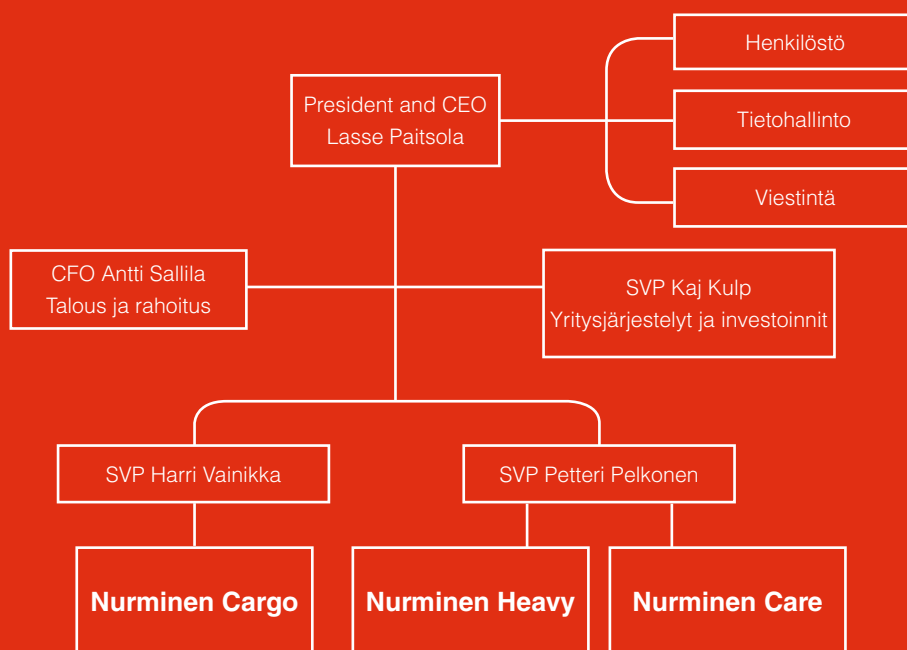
President and CEO
Lasse Paitsola

Henkilöstö

Tietohallinto

Viestintä

CFO Antti Sallila
Talous ja rahoitus

SVP Kaj Kulp
Yritysjärjestelyt ja investoinnit

SVP Harri Vainikka

SVP Petteri Pelkonen

Nurminen Cargo

Nurminen Heavy

Nurminen Care